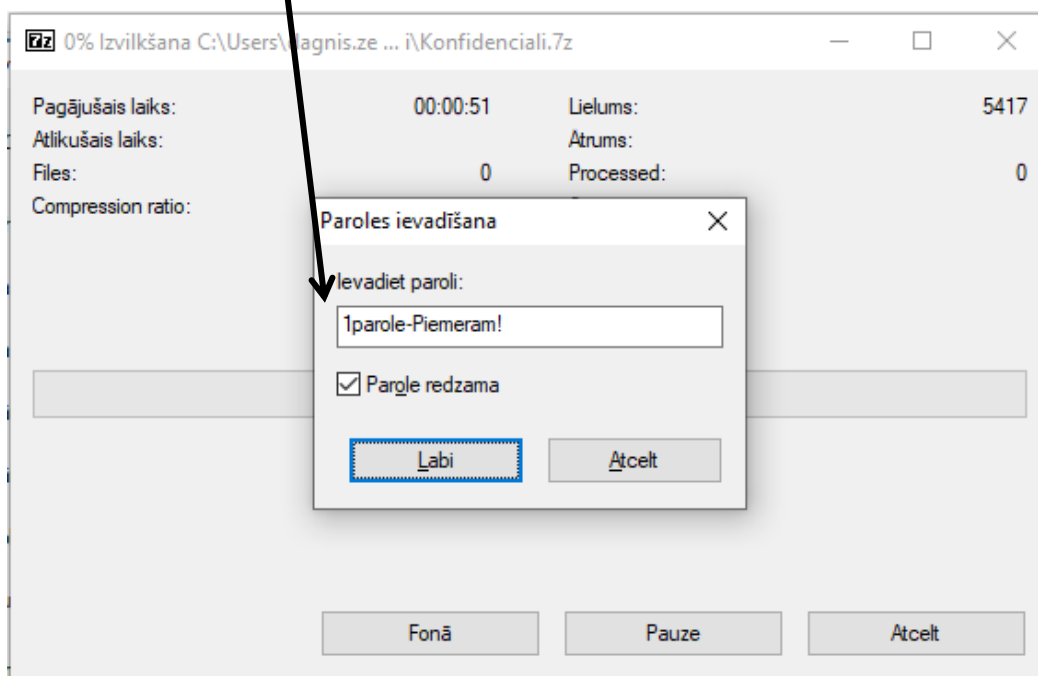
7z 0% Izvilkšana C:\Users\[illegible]agnis.ze ... i\Konfidenciali.7z

Pagājušais laiks: 00:00:51
Atlikušais laiks:
Files: 0
Compression ratio:

Lielums: 5417
Ātrums:
Processed: 0

Paroles ievadīšana

Ievadiet paroli:

1parole-Piemeram!

Parole redzama

Labi

Atcelt

Fonā

Pauze

Atcelt